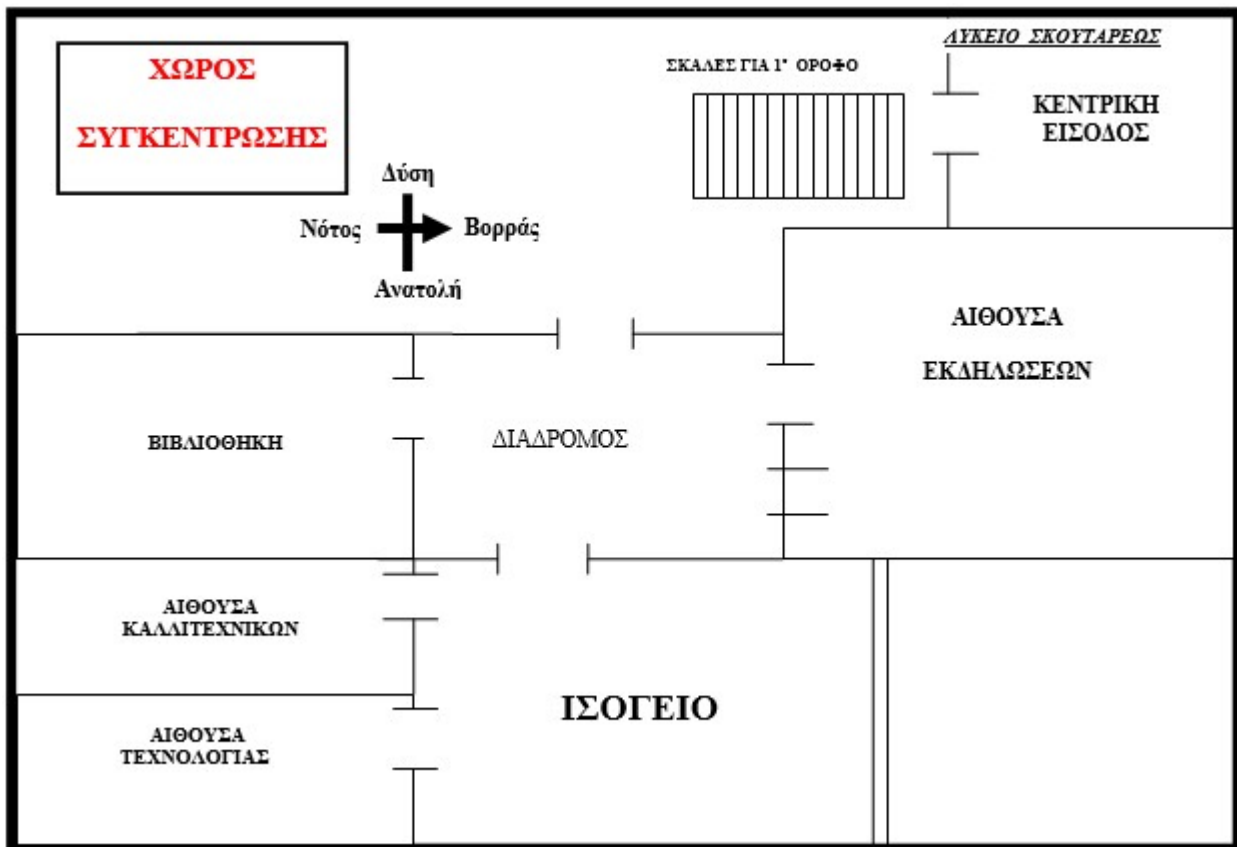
ΧΩΡΟΣ ΣΥΓΚΕΝΤΡΩΣΗΣ

ΣΚΑΛΕΣ ΓΙΑ 1$^{\text{ο}}$ ΟΡΟΦΟ

ΛΥΚΕΙΟ ΣΚΟΥΤΑΡΕΩΣ

ΚΕΝΤΡΙΚΗ ΕΙΣΟΔΟΣ

Δύση

Νότος

Βορράς

Ανατολή

ΑΙΘΟΥΣΑ ΕΚΔΗΛΩΣΕΩΝ

ΒΙΒΛΙΟΘΗΚΗ

ΔΙΑΔΡΟΜΟΣ

ΑΙΘΟΥΣΑ ΚΑΛΛΙΤΕΧΝΙΚΩΝ

ΙΣΟΓΕΙΟ

ΑΙΘΟΥΣΑ ΤΕΧΝΟΛΟΓΙΑΣ